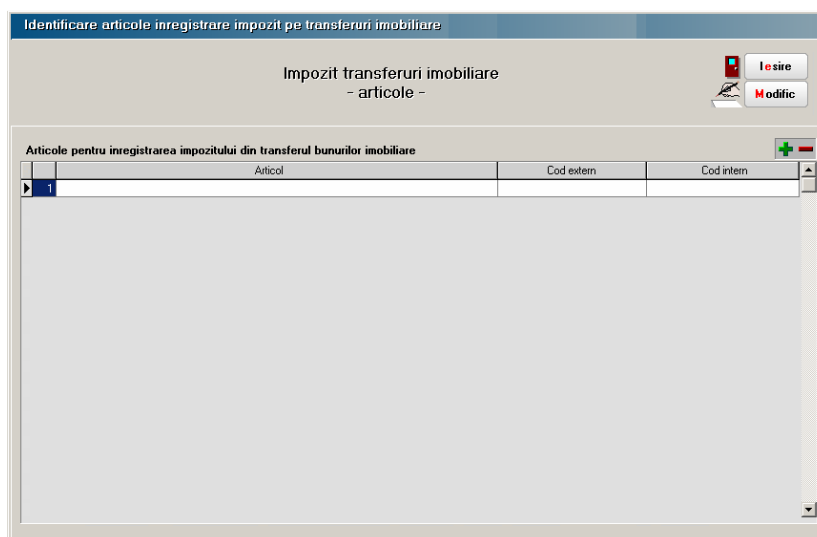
Identificare articole inregistrare impozit pe transferuri imobiliare

Impozit transferuri imobiliare
- articole -

Iesire
Modific

Articole pentru inregistrarea impozitului din transferul bunurilor imobiliare

| | Articol | Cod extern | Cod intern |
|---|---|---|---|
| 1 | | | |